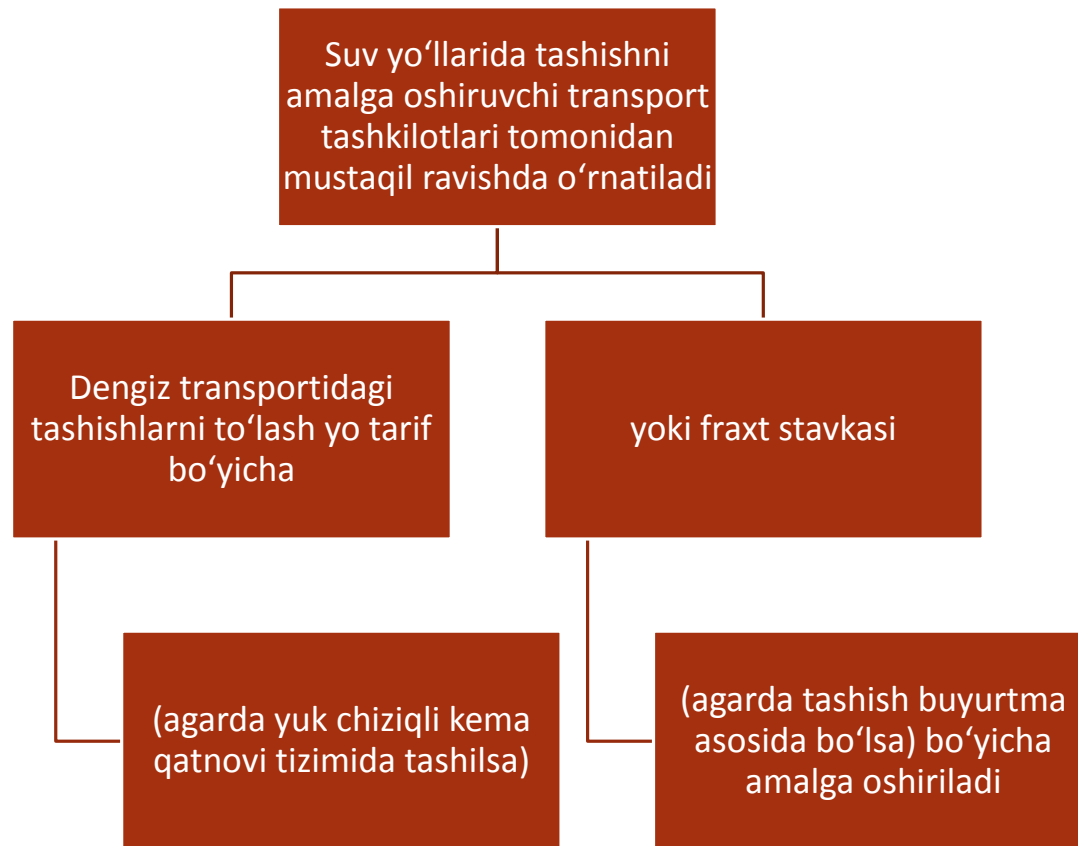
Suv yo‘llarida tashishni amalga oshiruvchi transport tashkilotlari tomonidan mustaqil ravishda o‘rnatiladi

Dengiz transportidagi tashishlarni to‘lash yo tarif bo‘yicha

yoki fraxt stavkasi

(agarda yuk chiziqli kema qatnovi tizimida tashilsa)

(agarda tashish buyurtma asosida bo‘lsa) bo‘yicha amalga oshiriladi